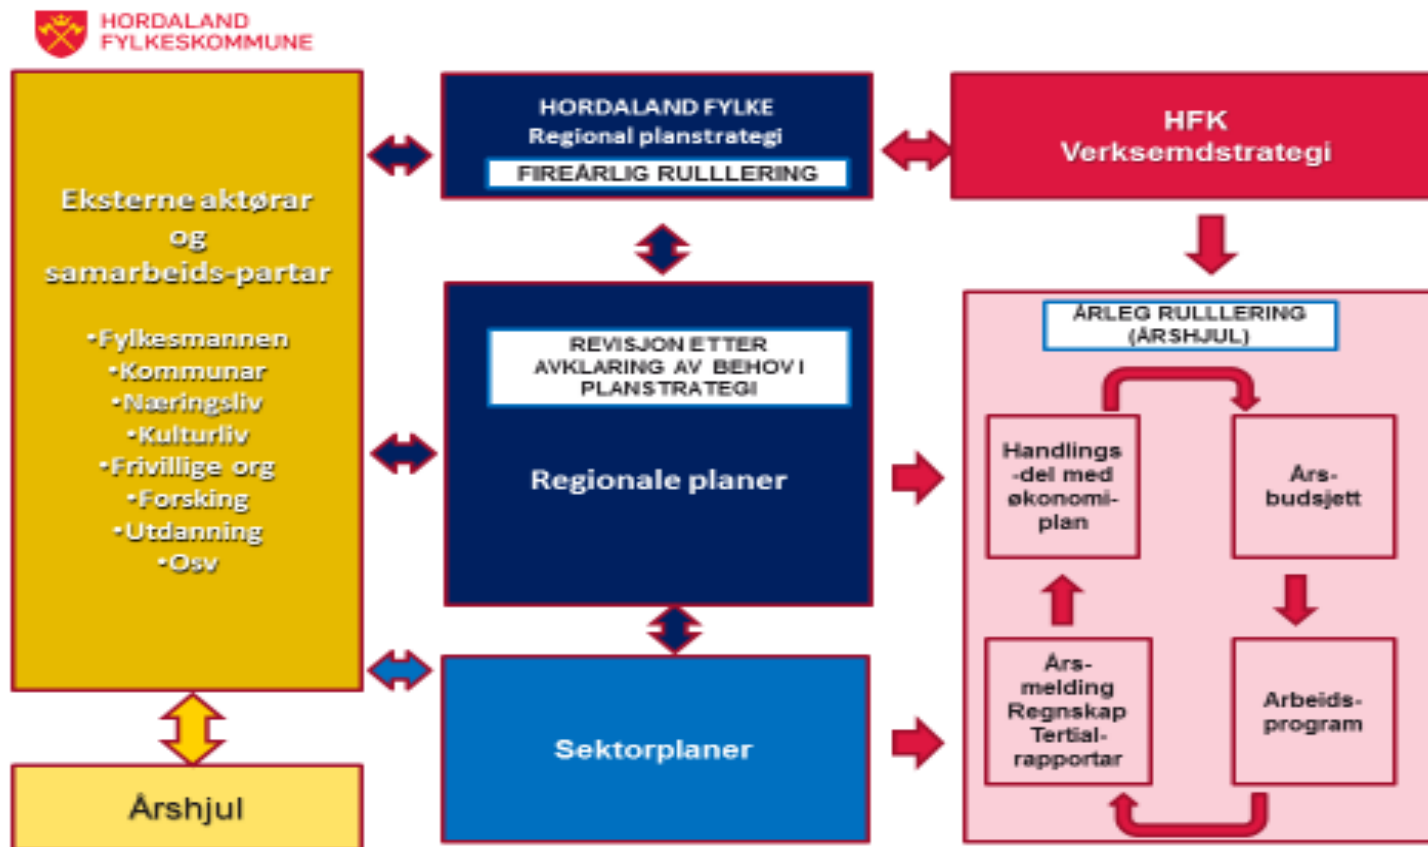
HORDALAND FYLKESKOMMUNE

Eksterne aktørar og samarbeids-partar

•Fylkesmannen
•Kommunar
•Næringsliv
•Kulturliv
•Frivillige org
•Forsking
•Utdanning
•Osv

Årshjul

HORDALAND FYLKE
Regional planstrategi
FIREÅRLIG RULLLERING

REVISJON ETTER AVKLARING AV BEHOV I PLANSTRATEGI

Regionale planer

Sektorplaner

HFK
Verksemdstrategi

ÅRLEG RULLLERING (ÅRSHJUL)

Handlings-del med økonomi-plan

Års-budsjett

Arbeids-program

Års-melding Regnskap Tertial-rapportar